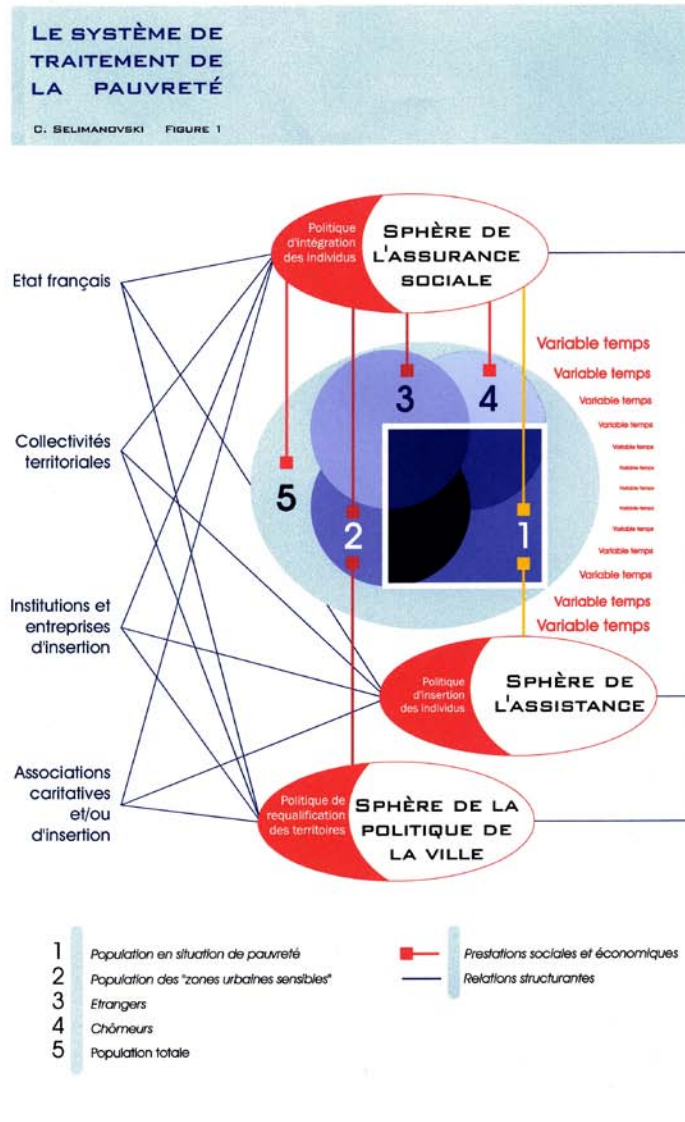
Le système de traitement de la pauvreté

C. Selimanovski Figure 1

Politique d'intégration des individus

Sphère de l'assurance sociale

Etat français

Collectivités territoriales

Institutions et entreprises d'insertion

Associations caritatives et/ou d'insertion

Variable temps
Variable temps
Variable temps
Variable temps
Variable temps
Variable temps
Variable temps
Variable temps
Variable temps
Variable temps
Variable temps
Variable temps
Variable temps

3
4
5
2
1

Politique d'insertion des individus

Sphère de l'assistance

Politique de requalification des territoires

Sphère de la politique de la ville

1 Population en situation de pauvreté
2 Population des "zones urbaines sensibles"
3 Etrangers
4 Chômeurs
5 Population totale

Prestations sociales et économiques
Relations structurantes